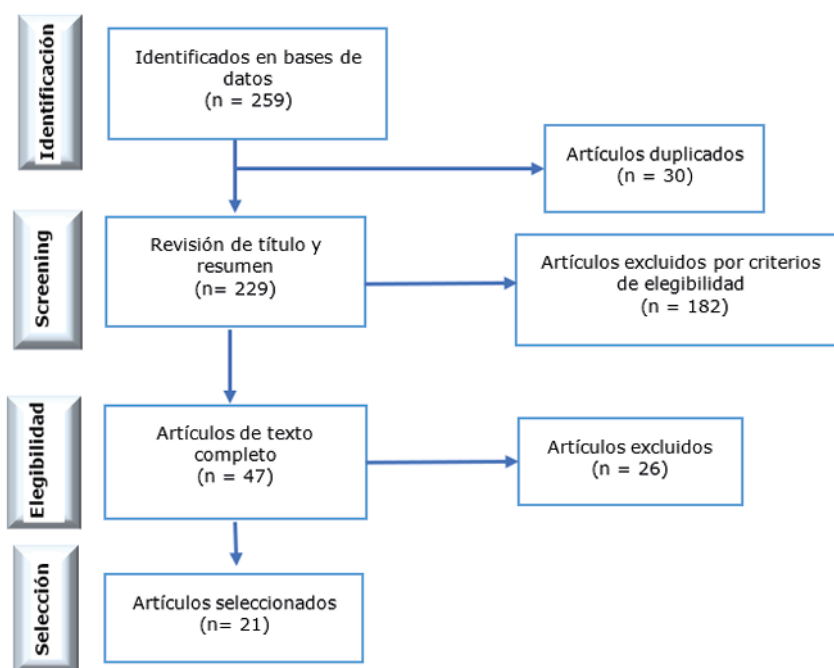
Identificación

Identificados en bases de datos
(n = 259)

Artículos duplicados
(n = 30)

Screening

Revisión de título y resumen
(n= 229)

Artículos excluidos por criterios de elegibilidad
(n = 182)

Elegibilidad

Artículos de texto completo
(n = 47)

Artículos excluidos
(n = 26)

Selección

Artículos seleccionados
(n= 21)